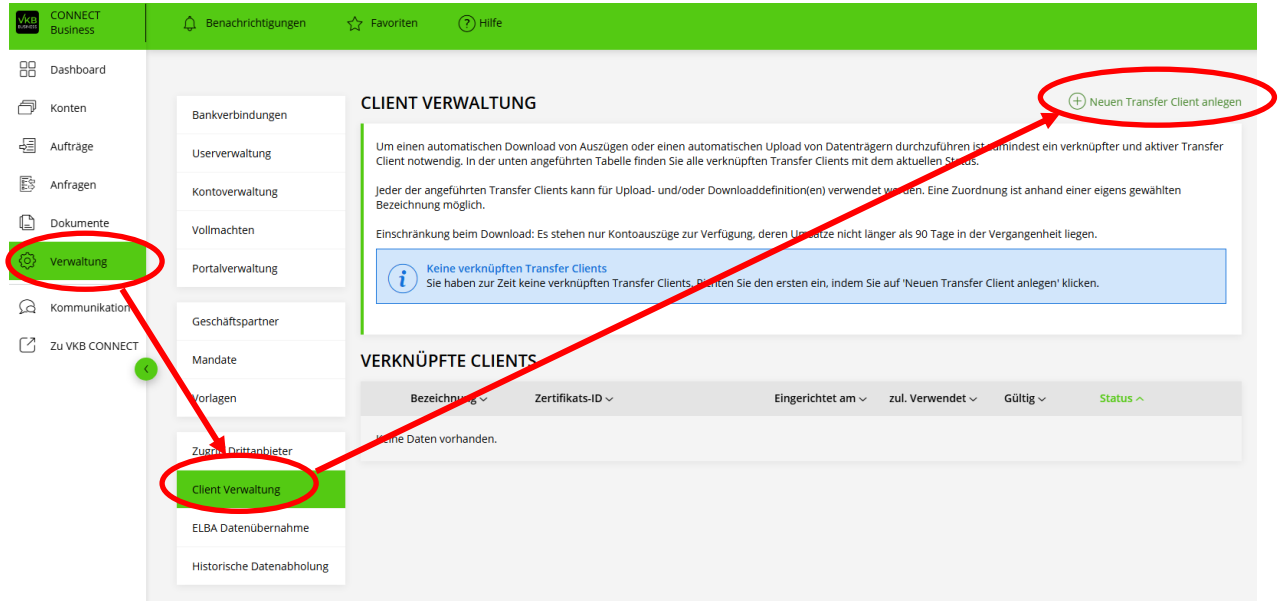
VKB BUSINESS CONNECT Business

Benachrichtigungen Favoriten Hilfe

Dashboard
Konten
Aufträge
Anfragen
Dokumente
Verwaltung
Kommunikation
Zu VKB CONNECT

Bankverbindungen
Userverwaltung
Kontoverwaltung
Vollmachten
Portalverwaltung

Geschäftspartner
Mandate
Vorlagen

Zugriff Drittanbieter
Client Verwaltung
ELBA Datenübernahme
Historische Datenabholung

CLIENT VERWALTUNG

Neuen Transfer Client anlegen

Um einen automatischen Download von Auszügen oder einen automatischen Upload von Datenträgern durchzuführen ist zumindest ein verknüpfter und aktiver Transfer Client notwendig. In der unten angeführten Tabelle finden Sie alle verknüpften Transfer Clients mit dem aktuellen Status.

Jeder der angeführten Transfer Clients kann für Upload- und/oder Downloaddefinition(en) verwendet werden. Eine Zuordnung ist anhand einer eigens gewählten Bezeichnung möglich.

Einschränkung beim Download: Es stehen nur Kontoauszüge zur Verfügung, deren Umsätze nicht länger als 90 Tage in der Vergangenheit liegen.

Keine verknüpften Transfer Clients
Sie haben zur Zeit keine verknüpften Transfer Clients. Richten Sie den ersten ein, indem Sie auf 'Neuen Transfer Client anlegen' klicken.

VERKNÜPFTE CLIENTS

| Bezeichnung | Zertifikats-ID | Eingerichtet am | zul. Verwendet | Gültig | Status |
|---|---|---|---|---|---|
| Keine Daten vorhanden. | | | | | |